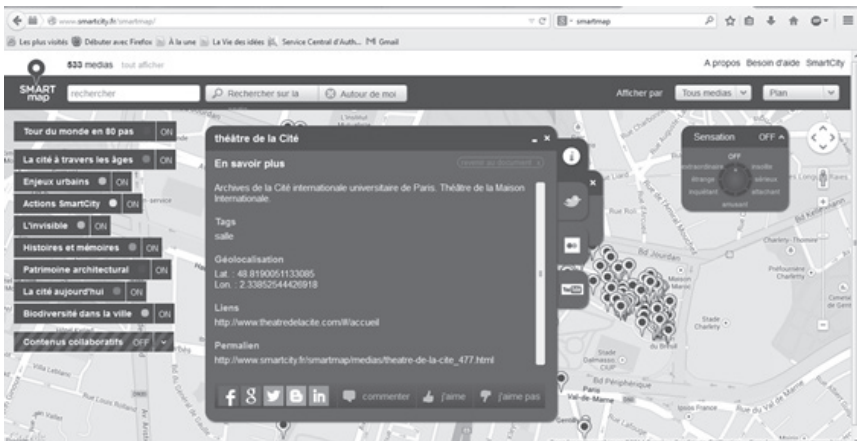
www.smartcity.fr/smartmap/

smartmap

Les plus visités  Débuter avec Firefox  À la une  La Vie des idées  Service Central d'Auth...  Gmail

533 medias  tout afficher

A propos  Besoin d'aide  SmartCity

SMART map

rechercher

Rechercher sur la

Autour de moi

Afficher par

Tous medias

Plan

Tour du monde en 80 pas  ON

La cité à travers les âges  ON

Enjeux urbains  ON

Actions SmartCity  ON

L'invisible  ON

Histoires et mémoires  ON

Patrimoine architectural  ON

La cité aujourd'hui  ON

Biodiversité dans la ville  ON

Contenus collaboratifs  OFF

théâtre de la Cité

En savoir plus

revenir au document

Archives de la Cité internationale universitaire de Paris. Théâtre de la Maison Internationale.

Tags
salle

Géolocalisation
Lat. : 48.8190051133085
Lon. : 2.33852544426918

Liens
http://www.theatredelacite.com/#/accueil

Permalien
http://www.smartcity.fr/smartmap/medias/theatre-de-la-cite_477.html

commenter  j'aime  j'aime pas

Sensation  OFF

OFF
extraordinaire  insolite
étrange  sérieux
inquiétant  attachant
amusant

Stade Charléty

Bd Périphérique

Val-de-Marne

Rue Rol

Bd Kellermann

Charléty - Thomas

Préfourière Charléty

Stade Déjeunes CIUP

du Brévil

Long Rayes

Cimetière de Gentilly

Villa Lutèce

Rue Lord

Bd Jourdan

Av Arist